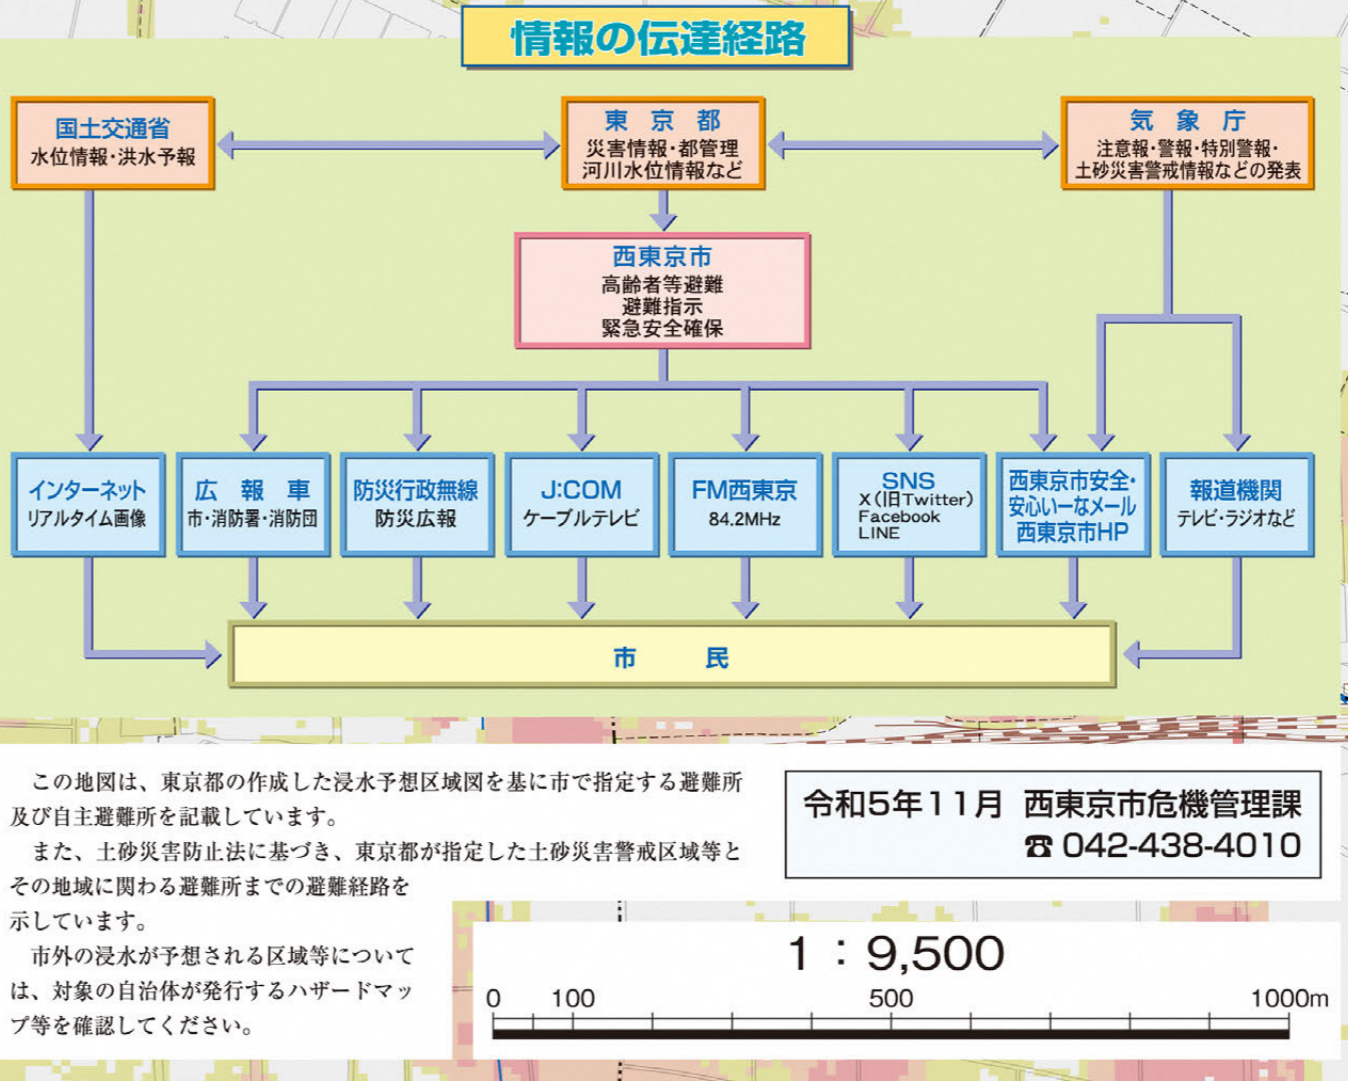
情報の伝達経路

国土交通省
水位情報・洪水予報

東　京　都
災害情報・都管理
河川水位情報など

気　象　庁
注意報・警報・特別警報・
土砂災害警戒情報などの発表

西東京市
高齢者等避難
避難指示
緊急安全確保

インターネット
リアルタイム画像

広　報　車
市・消防署・消防団

防災行政無線
防災広報

J:COM
ケーブルテレビ

FM西東京
84.2MHz

SNS
X（旧Twitter）
Facebook
LINE

西東京市安全・
安心いーなメール
西東京市HP

報道機関
テレビ・ラジオなど

市　　民

この地図は、東京都の作成した浸水予想区域図を基に市で指定する避難所及び自主避難所を記載しています。
また、土砂災害防止法に基づき、東京都が指定した土砂災害警戒区域等とその地域に関わる避難所までの避難経路を示しています。
市外の浸水が予想される区域等については、対象の自治体が発行するハザードマップ等を確認してください。

令和5年11月　西東京市危機管理課
☎ 042-438-4010

1 : 9,500
0　100　500　1000m